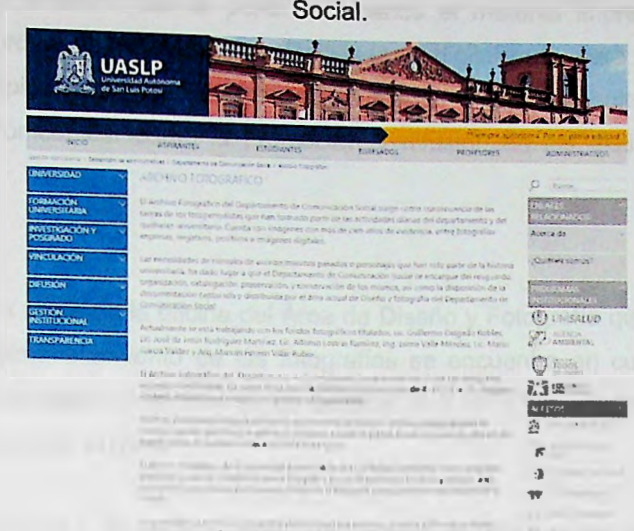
Social.

UASLP
Universidad Autónoma de San Luis Potosí

Siempre autónoma. Por mi patria educar

INICIO
ASPIRANTES
ESTUDIANTES
EGRESADOS
PROFESORES
ADMINISTRATIVOS

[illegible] > Departamento de Comunicación Social > Archivo Fotográfico

UNIVERSIDAD
FORMACIÓN UNIVERSITARIA
INVESTIGACIÓN Y POSGRADO
VINCULACIÓN
DIFUSIÓN
GESTIÓN INSTITUCIONAL
TRANSPARENCIA

ARCHIVO FOTOGRÁFICO

El Archivo Fotográfico del Departamento de Comunicación Social surge como consecuencia de las tareas de los fotoperiodistas que han formado parte de las actividades diarias del departamento y del quehacer universitario. Cuenta con imágenes con más de cien años de existencia, entre fotografías impresas, negativos, positivos e imágenes digitales.

Las necesidades de consulta de acontecimientos pasados o personajes que han sido parte de la historia universitaria, ha dado lugar a que el Departamento de Comunicación Social se encargue del resguardo, organización, catalogación, preservación, y reproducción de los mismos, así como la disposición de la documentación fotográfica y distribuida por el área actual de Diseño y Fotografía del Departamento de Comunicación Social.

Actualmente se está trabajando con los fondos fotográficos titulados: Lic. Guillermo Delgado Robles, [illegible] Rodríguez Martínez, Lic. Alfonso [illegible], Ing. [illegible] Valle Méndez, Lic. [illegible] Valdez y Arq. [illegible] Villar Rubio.

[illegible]

Buscar

ENLACES RELACIONADOS
Acerca de
¿Quiénes somos?

PROGRAMAS INSTITUCIONALES
UNISALUD
AGENDA AMBIENTAL

NUESTRA

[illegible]